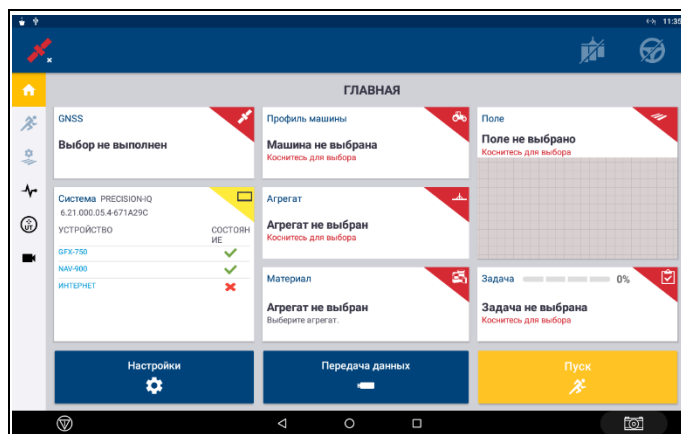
11:35

ГЛАВНАЯ

GNSS

Выбор не выполнен

Профиль машины

Машина не выбрана

Коснитесь для выбора

Поле

Поле не выбрано

Коснитесь для выбора

Система PRECISION-IQ

6.21.000.05.4-671A29C

| УСТРОЙСТВО | СОСТОЯНИЕ |
|---|---|
| GFX-750 | ✓ |
| NAV-900 | ✓ |
| ИНТЕРНЕТ | ✗ |

Агрегат

Агрегат не выбран

Коснитесь для выбора

Материал

Агрегат не выбран

Выберите агрегат.

Задача 0%

Задача не выбрана

Коснитесь для выбора

Настройки

Передача данных

Пуск

UT